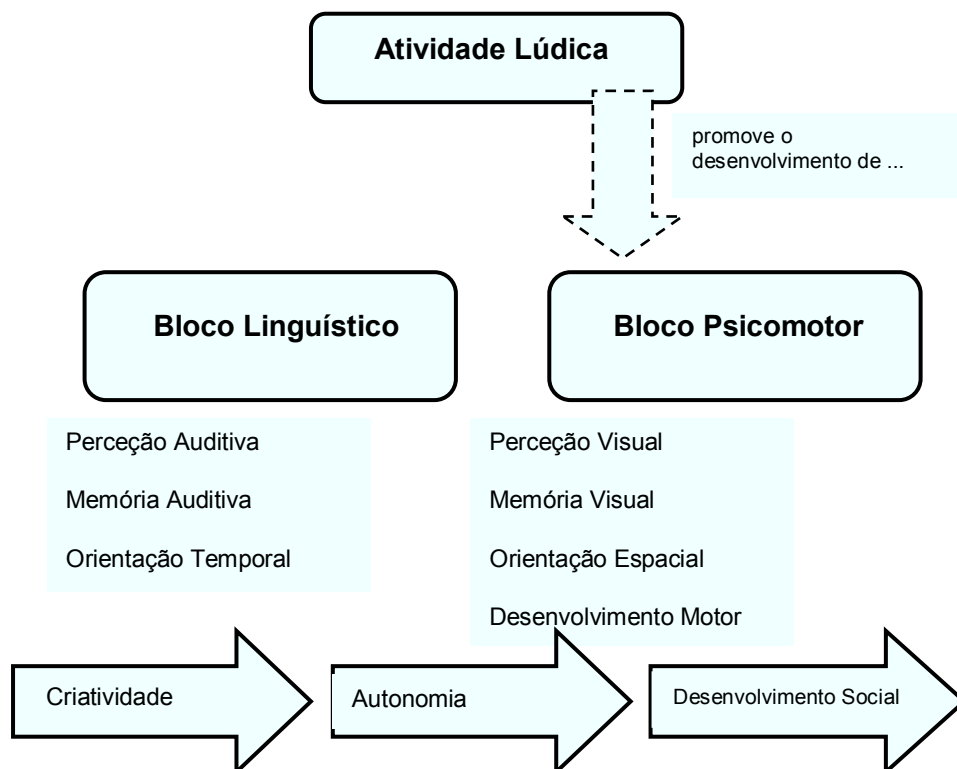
Atividade Lúdica

promove o desenvolvimento de ...

Bloco Linguístico

Bloco Psicomotor

Perceção Auditiva

Memória Auditiva

Orientação Temporal

Perceção Visual

Memória Visual

Orientação Espacial

Desenvolvimento Motor

Criatividade

Autonomia

Desenvolvimento Social